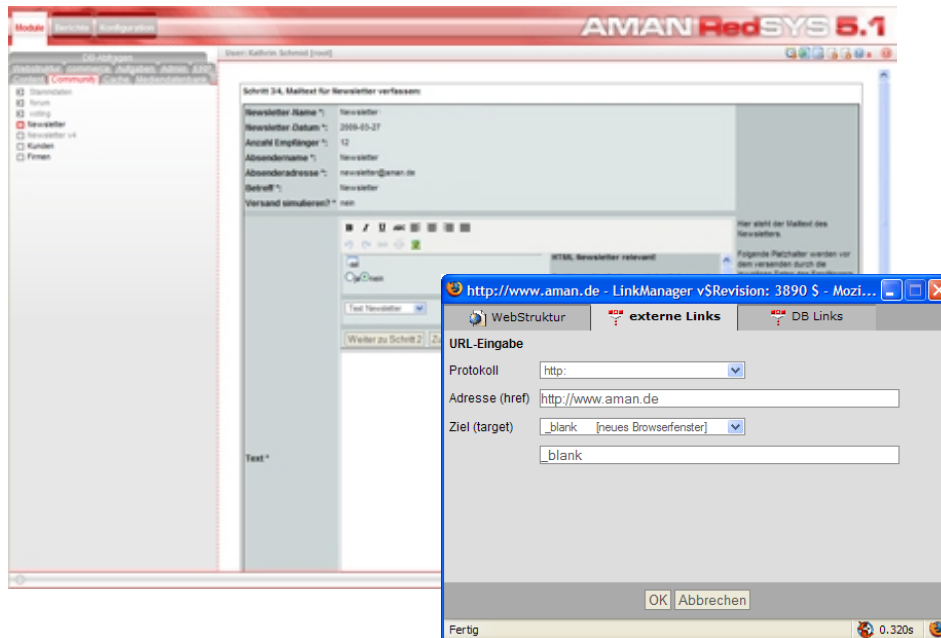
Module Berichte Konfiguration

AMAN RedSYS 5.1

User: Kathrin Schmid [root]

Community

Stammdaten
forum
voting
Newsletter
Newsletter v4
Kunden
Firmen

Schritt 3/4, Mailtext für Newsletter verfassen:

| | | |
|---|---|---|
| Newsletter Name *: | Newsletter | |
| Newsletter Datum *: | 2009-03-27 | |
| Anzahl Empfänger *: | 12 | |
| Absendername *: | Newsletter | |
| Absenderadresse *: | newsletter@aman.de | |
| Betreff *: | Newsletter | |
| Versand simulieren? *: | nein | |

Hier steht der Mailtext des Newsletters.

Folgende Platzhalter werden vor dem versenden durch die

HTML Newsletter relevant

nein

Text Newsletter

Weiter zu Schritt 2

Text *

http://www.aman.de - LinkManager v$Revision: 3890 $ - Mozi...

WebStruktur | externe Links | DB Links

URL-Eingabe

Protokoll http:

Adresse (href) http://www.aman.de

Ziel (target) _blank [neues Browserfenster]

_blank

OK Abbrechen

Fertig 0.320s